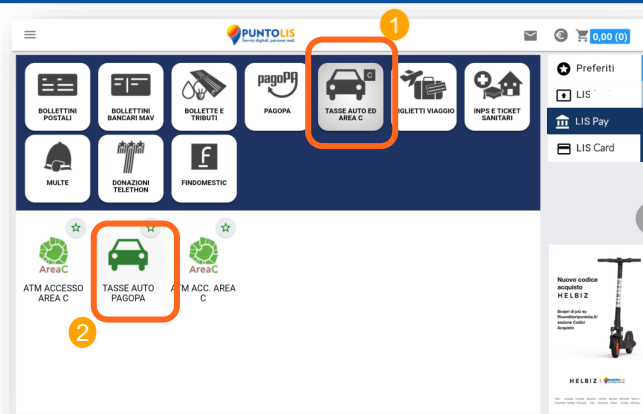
PUNTOLIS
Servizi digitali, persone reali.

0,00 (0)

1

BOLLETTINI POSTALI
BOLLETTINI BANCARI MAV
BOLLETTE E TRIBUTI
pagoPA
PAGOPA
TASSE AUTO ED AREA C
BIGLIETTI VIAGGIO
INPS E TICKET SANITARI
MULTE
DONAZIONI TELETHON
FINDOMESTIC

Preferiti
LIS
LIS Pay
LIS Card

AreaC
ATM ACCESSO AREA C
TASSE AUTO PAGOPA
AreaC
ATM ACC. AREA C

2

Nuovo codice acquisto
HELBIZ
Scopri di più su Rivenditori/puntolis.it/ sezione Codici Acquisto

HELBIZ | PUNTOLIS